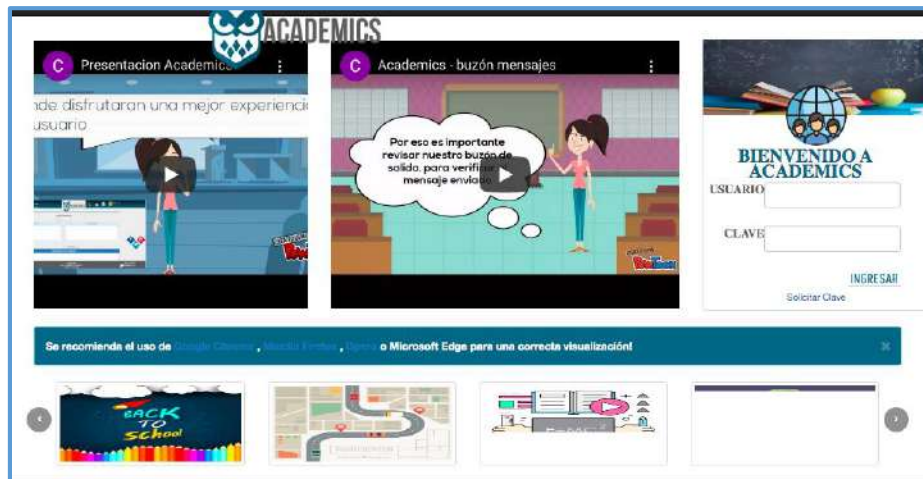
ACADEMICS

C Presentacion Academics

nde disfrutaran una mejor experiencia usuario

C Academics - buzón mensajes

Por eso es importante revisar nuestro buzon de salida, para verificar mensaje enviado

BIENVENIDO A ACADEMICS

USUARIO

CLAVE

INGRESAR

Solicitar Clave

Se recomienda el uso de Google Chrome, Mozilla Firefox, Opera o Microsoft Edge para una correcta visualización!

×

BACK TO school